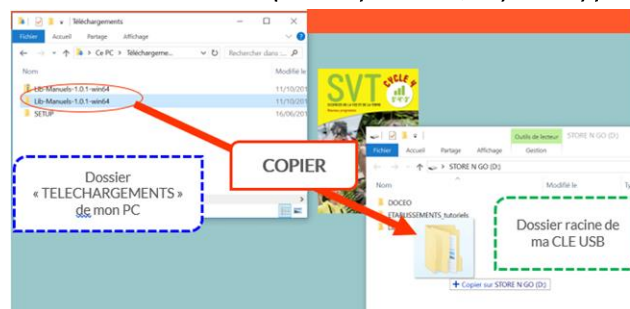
Téléchargements

Fichier Accueil Partage Affichage

← → ↑ Ce PC › Téléchargeme...

Rechercher dans Télé...

Nom

Modifié le

Lib-Manuels-1.0.1-win64

11/10/201

Lib-Manuels-1.0.1-win64

11/10/201

SETUP

16/06/201

Dossier « TELECHARGEMENTS » de mon PC

COPIER

SVT CYCLE 4

Outils de lecteur STORE N GO (D:)

Fichier Accueil Partage Affichage Gestion

← → ↑ STORE N GO (D:)

Nom

Modifié le

DOCEO

ETABLISSEMENTS_tutoriels

Dossier racine de ma CLE USB

+ Copier sur STORE N GO (D:)